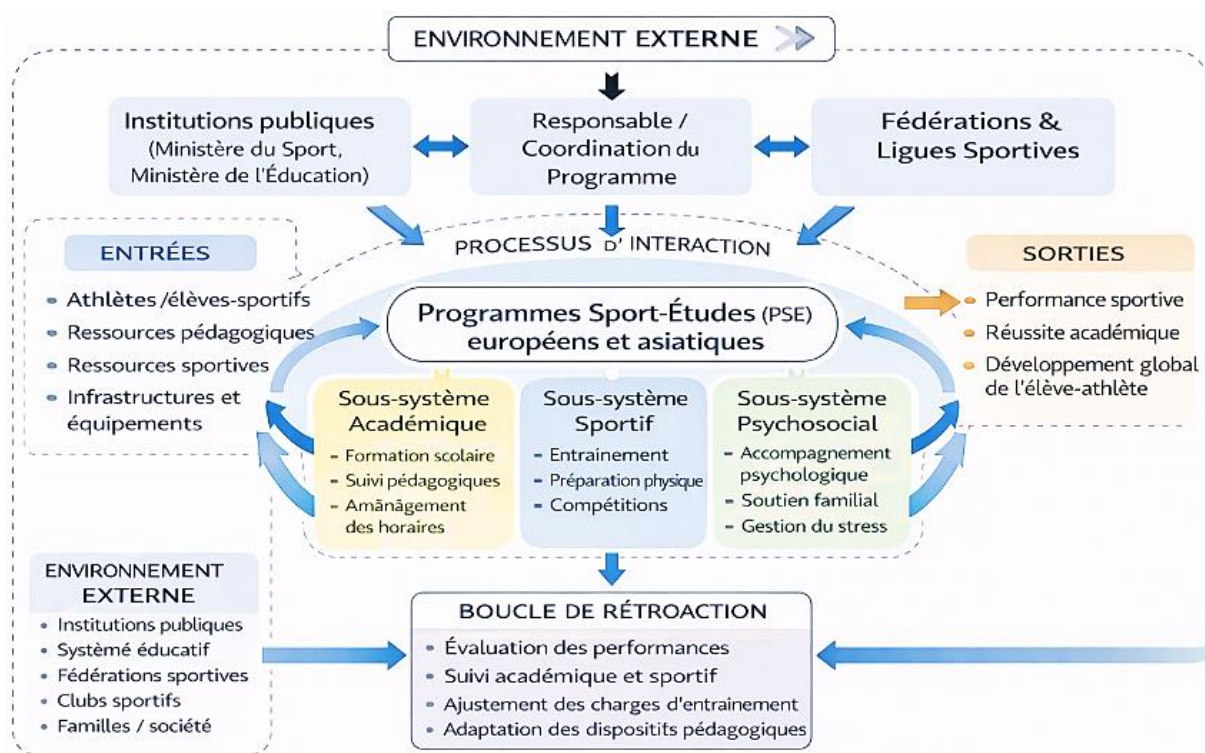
ENVIRONNEMENT EXTERNE

Institutions publiques (Ministère du Sport, Ministère de l'Éducation)

Responsable / Coordination du Programme

Fédérations & Ligues Sportives

PROCESSUS D' INTERACTION

ENTRÉES
- Athlètes /élèves-sportifs
- Ressources pédagogiques
- Ressources sportives
- Infrastructures et équipements

SORTIES
- Performance sportive
- Réussite académique
- Développement global de l'élève-athlète

Programmes Sport-Études (PSE) européens et asiatiques

Sous-système Académique
- Formation scolaire
- Suivi pédagogiques
- Amânagement des horaires

Sous-système Sportif
- Entrainement
- Préparation physique
- Compétitions

Sous-système Psychosocial
- Accompagnement psychologique
- Soutien familial
- Gestion du stress

ENVIRONNEMENT EXTERNE
- Institutions publiques
- Système éducatif
- Fédérations sportives
- Clubs sportifs
- Familles / société

BOUCLE DE RÉTROACTION
- Évaluation des performances
- Suivi académique et sportif
- Ajustement des charges d'entrainement
- Adaptation des dispositits pédagogiques